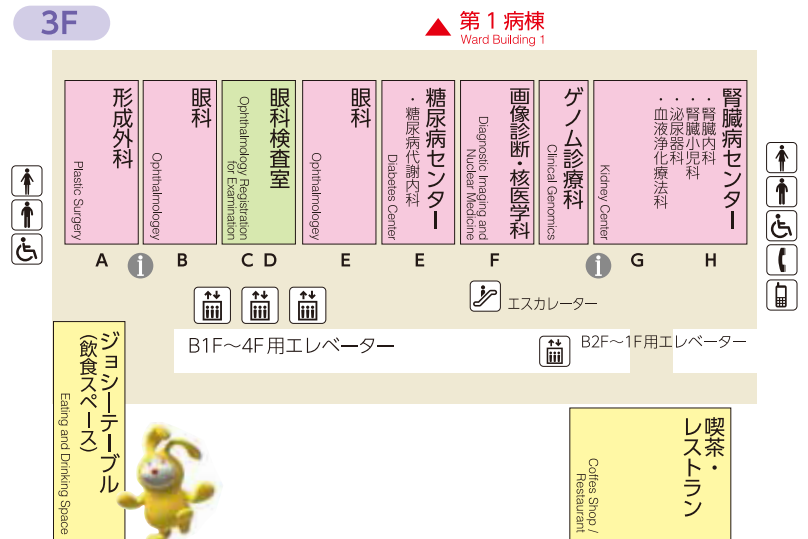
3F

第 1 病棟
Ward Building 1

形成外科
Plastic Surgery

眼科
Ophthalmology

眼科検査室
Ophthalmology Registration for Examination

眼科
Ophthalmology

糖尿病センター
・糖尿病代謝内科
Diabetes Center

画像診断・核医学科
Diagnostic Imaging and Nuclear Medicine

ゲノム診療科
Clinical Genomics

腎臓病センター
・腎臓内科
・腎臓小児科
・泌尿器科
・血液浄化療法科
Kidney Center

A B C D E E F G H

エスカレーター

B1F～4F 用エレベーター

B2F～1F 用エレベーター

ジョシーテーブル
（飲食スペース）
Eating and Drinking Space

喫茶・レストラン
Coffee Shop / Restaurant